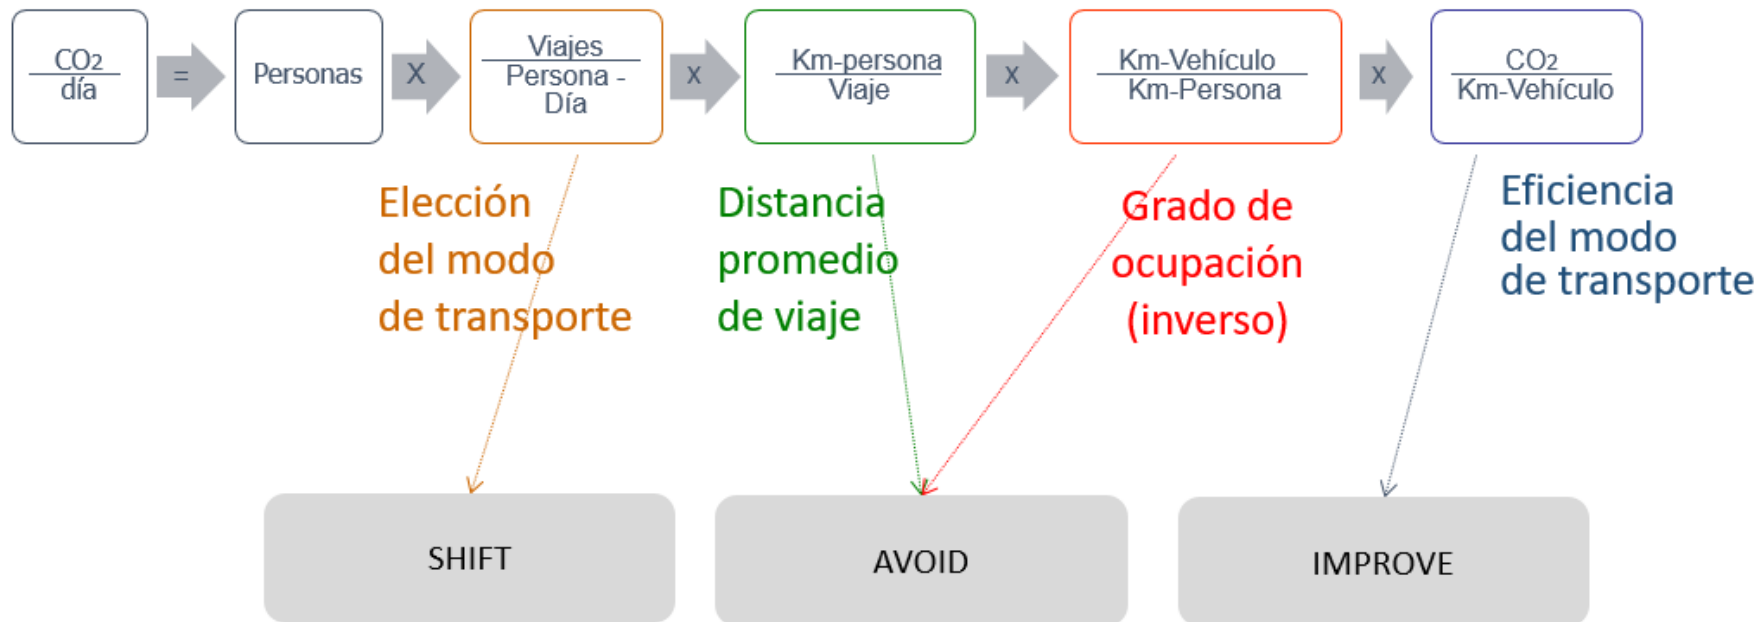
$\frac{CO_2}{día}$ = Personas X $\frac{Viajes}{Persona - Día}$ X $\frac{Km\text{-}persona}{Viaje}$ X $\frac{Km\text{-}Vehículo}{Km\text{-}Persona}$ X $\frac{CO_2}{Km\text{-}Vehículo}$

Elección del modo de transporte

Distancia promedio de viaje

Grado de ocupación (inverso)

Eficiencia del modo de transporte

SHIFT

AVOID

IMPROVE